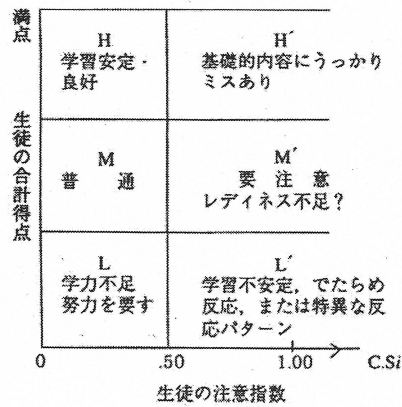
満点

生徒の合計得点

| H 学習安定・良好 | H´ 基礎的内容にうっかりミスあり |
|---|---|
| M 普　通 | M´ 要　注　意 レディネス不足？ |
| L 学力不足 努力を要す | L´ 学習不安定，でたらめ反応，または特異な反応パターン |

0　.50　1.00　C.S$i$

生徒の注意指数